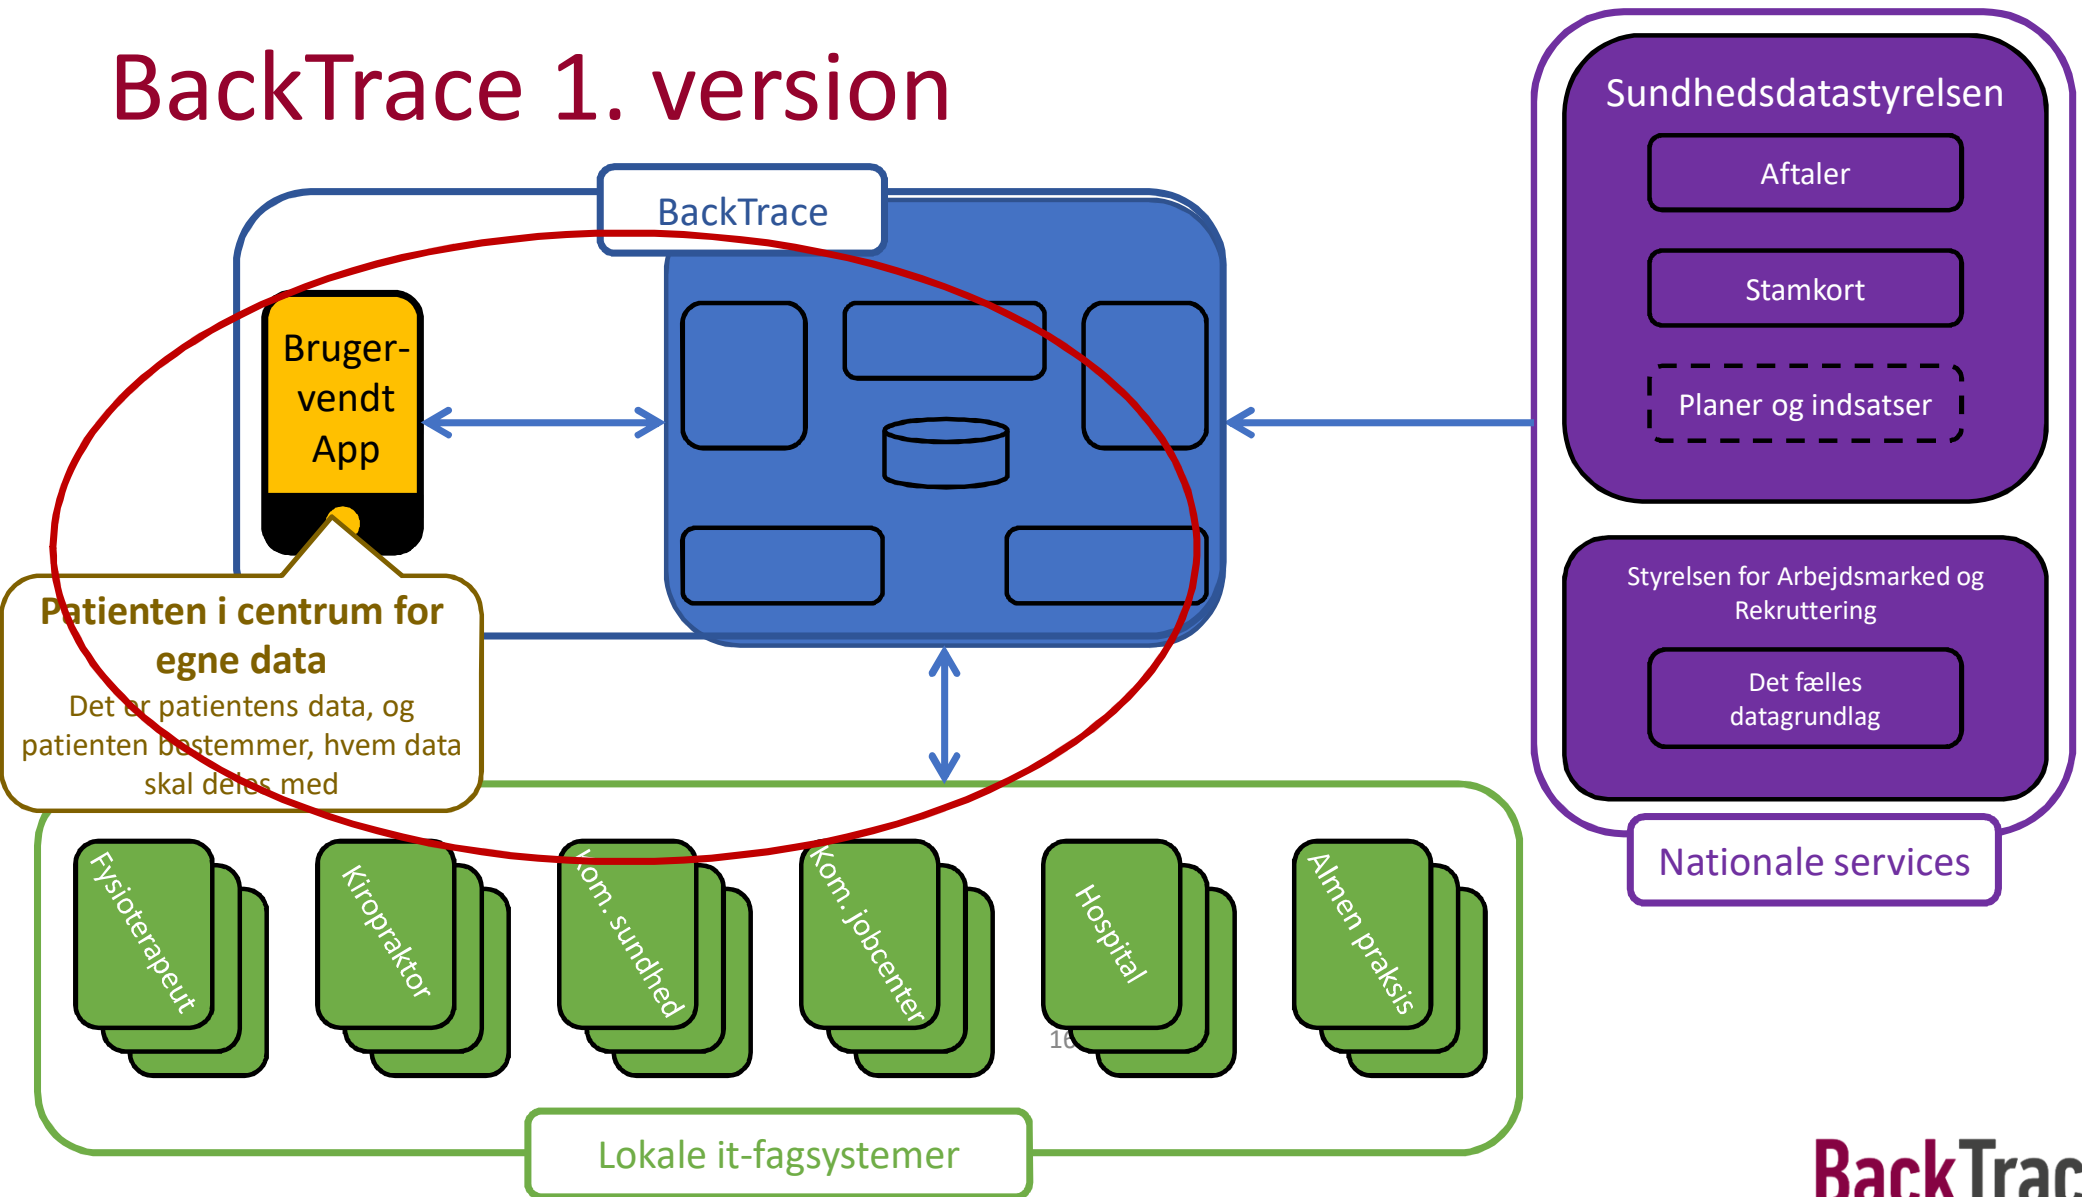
BackTrace 1. version

BackTrace

Bruger-vendt App

Patienten i centrum for egne data

Det er patientens data, og patienten bestemmer, hvem data skal deles med

Sundhedsdatastyrelsen

Aftaler

Stamkort

Planer og indsatser

Styrelsen for Arbejdsmarked og Rekruttering

Det fælles datagrundlag

Nationale services

Fysioterapeut

Kiropraktor

Kom. sundhed

Kom. jobcenter

Hospital

Almen praksis

16

Lokale it-fagsystemer

BackTrac